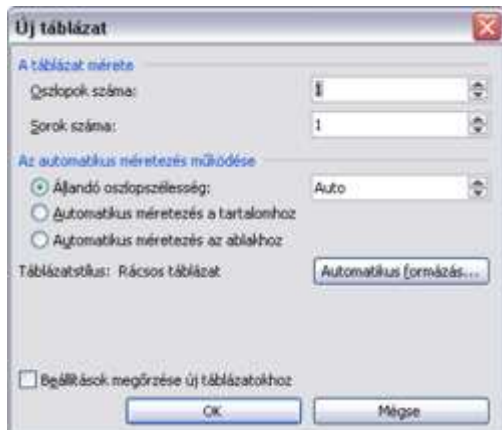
Új táblázat

A táblázat mérete

Oszlopok száma: 1

Sorok száma: 1

Az automatikus méretezés működése

Állandó oszlopszélesség: Auto

Automatikus méretezés a tartalomhoz

Automatikus méretezés az ablakhoz

Táblázatstílus: Rácsos táblázat

Automatikus formázás...

Beállítások megőrzése új táblázatokhoz

OK

Mégse